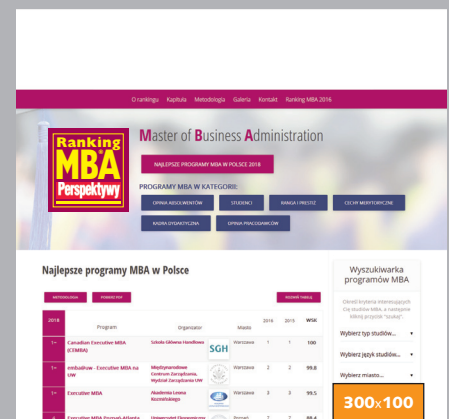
O rankingu Kapituła Metodologia Galeria Kontakt Ranking MBA 2016

Ranking MBA Perspektywy

Master of Business Administration

NAJLEPSZE PROGRAMY MBA W POLSCE 2018

PROGRAMY MBA W KATEGORII:

OPINIA ABSOLWENTÓW STUDENCI MARKA I PRESTIŻ CECHY MERYTORYCZNE KADRA DYDAKTYCZNA OPINIA PRACODAWCÓW

Najlepsze programy MBA w Polsce

METODOLOGIA POBIERZ PDF ROZWIŃ TABELĘ

| 2018 | Program | Organizator | | Miasto | 2016 | 2015 | WSK |
|---|---|---|---|---|---|---|---|
| 1↔ | Canadian Executive MBA (CEMBA) | Szkoła Główna Handlowa | SGH | Warszawa | 1 | 1 | 100 |
| 1↔ | emba@uw - Executive MBA na UW | Międzynarodowe Centrum Zarządzania, Wydział Zarządzania UW | | Warszawa | 2 | 2 | 99.8 |
| 3↔ | Executive MBA | Akademia Leona Koźmińskiego | | Warszawa | 3 | 3 | 99.5 |
| 4 | Executive MBA Poznań-Atlanta | Uniwersytet Ekonomiczny | | Poznań | 7 | 7 | 98.4 |

Wyszukiwarka programów MBA

Określ kryteria interesujących Cię studiów MBA, a następnie kliknij przycisk "szukaj".

Wybierz typ studiów...

Wybierz język studiów...

Wybierz miasto...

300×100